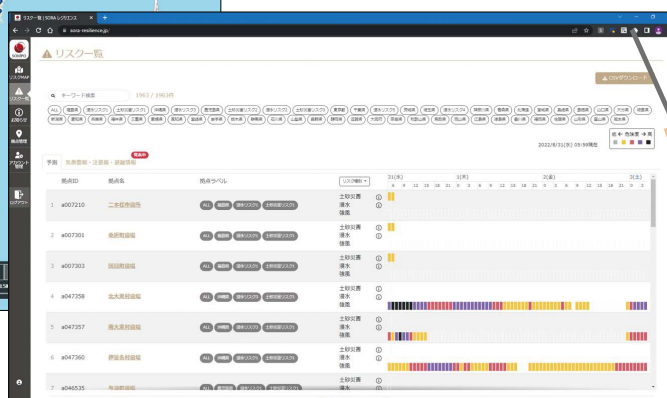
リスク一覧 | SORA レジリエンス

sora-resilience.jp

リスクMAP
リスク一覧
拠点管理
アカウント管理
ログアウト

リスク一覧

CSVダウンロード

キーワード検索

1963 / 1963件

低 危険度 高

2022/6/31(木) 05:59現在

予測 気象警報・注意報・避難情報

| 拠点ID | 拠点名 | 拠点ラベル | リスク項目 |
|---|---|---|---|
| 1 a007210 | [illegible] | ALL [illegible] | 土砂災害 浸水 強風 |
| 2 a007301 | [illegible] | ALL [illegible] | 土砂災害 浸水 強風 |
| 3 a007303 | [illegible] | ALL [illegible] | 土砂災害 浸水 強風 |
| 4 a047358 | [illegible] | ALL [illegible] | 土砂災害 浸水 強風 |
| 5 a047357 | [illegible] | ALL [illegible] | 土砂災害 浸水 強風 |
| 6 a047360 | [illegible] | ALL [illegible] | 土砂災害 浸水 強風 |
| 7 a046535 | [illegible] | ALL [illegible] | 土砂災害 浸水 |

31(水) 1(木) 2(金) 3(土)